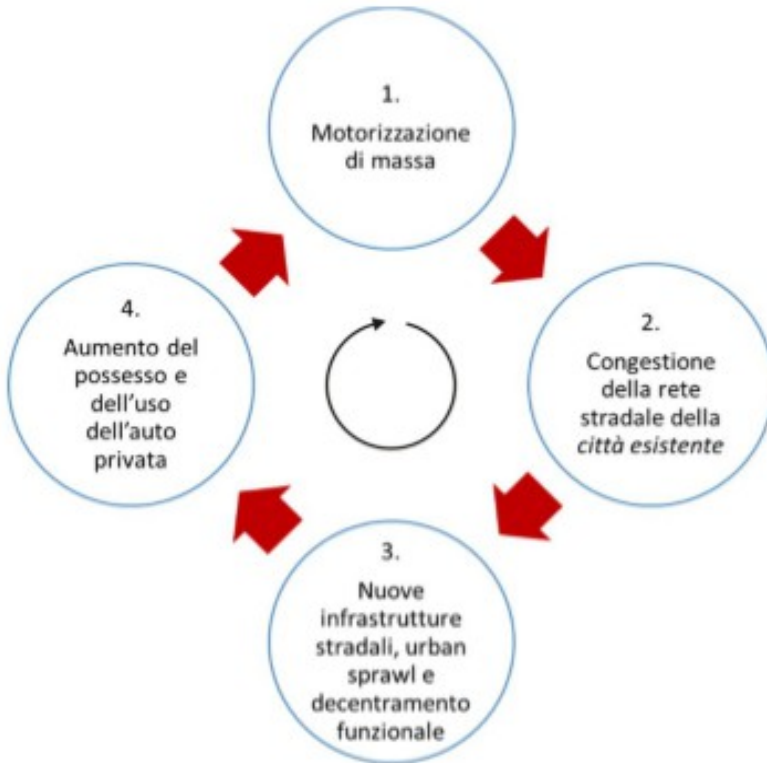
1.
Motorizzazione di massa

2.
Congestione della rete stradale della *città esistente*

3.
Nuove infrastrutture stradali, urban sprawl e decentramento funzionale

4.
Aumento del possesso e dell'uso dell'auto privata